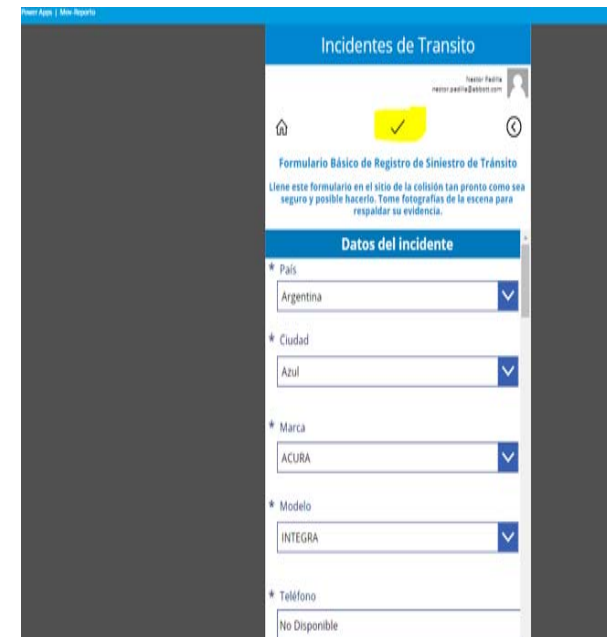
Power Apps | Mov-Reporte

Incidentes de Transito

Nestor Padilla
nestor.padilla@abbott.com

Formulario Básico de Registro de Siniestro de Tránsito

Llene este formulario en el sitio de la colisión tan pronto como sea seguro y posible hacerlo. Tome fotografías de la escena para respaldar su evidencia.

Datos del incidente

* País
Argentina

* Ciudad
Azul

* Marca
ACURA

* Modelo
INTEGRA

* Teléfono
No Disponible